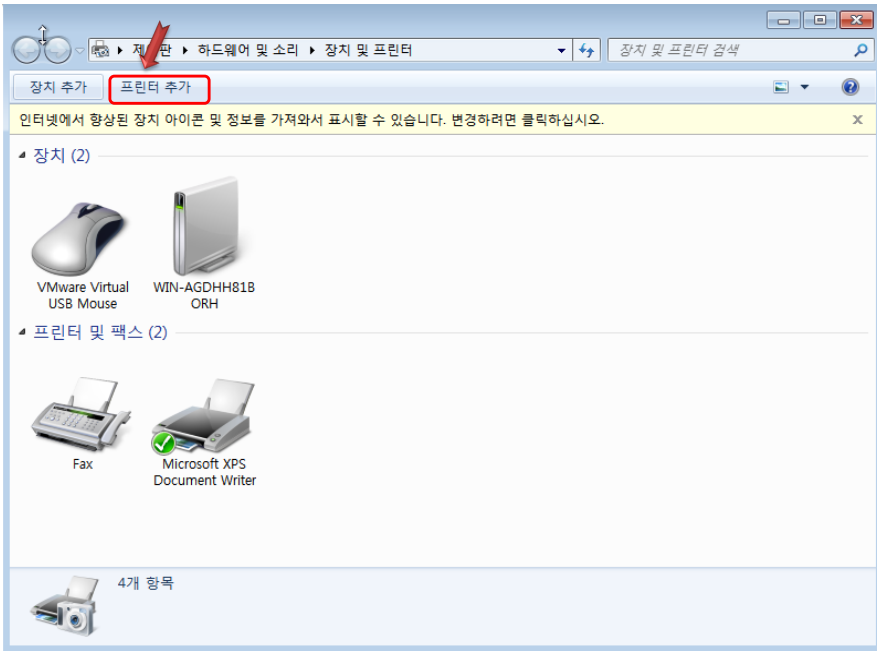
제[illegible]판 ▸ 하드웨어 및 소리 ▸ 장치 및 프린터

장치 및 프린터 검색

장치 추가
프린터 추가

인터넷에서 향상된 장치 아이콘 및 정보를 가져와서 표시할 수 있습니다. 변경하려면 클릭하십시오.

장치 (2)

VMware Virtual USB Mouse
WIN-AGDHH81BORH

프린터 및 팩스 (2)

Fax
Microsoft XPS Document Writer

4개 항목